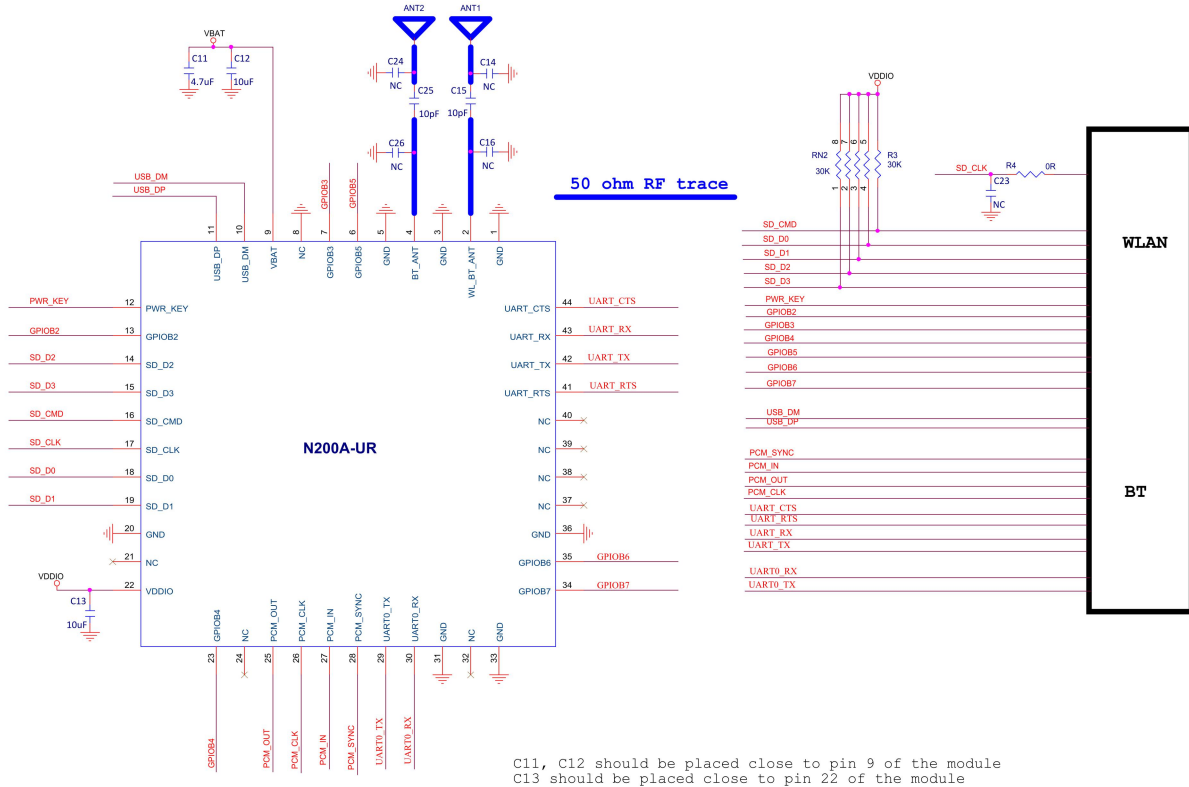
VBAT
C11
4.7uF
C12
10uF

ANT2
C24
NC
C25
10pF
C26
NC

ANT1
C14
NC
C15
10pF
C16
NC

50 ohm RF trace

USB_DM
USB_DP
GPIOB3
GPIOB5

11 USB_DP
10 USB_DM
9 VBAT
8 NC
7 GPIOB3
6 GPIOB5
5 GND
4 BT_ANT
3 GND
2 WL_BT_ANT
1 GND

PWR_KEY 12 PWR_KEY
GPIOB2 13 GPIOB2
SD_D2 14 SD_D2
SD_D3 15 SD_D3
SD_CMD 16 SD_CMD
SD_CLK 17 SD_CLK
SD_D0 18 SD_D0
SD_D1 19 SD_D1
20 GND
21 NC
VDDIO 22 VDDIO
C13
10uF

N200A-UR

UART_CTS 44 UART_CTS
UART_RX 43 UART_RX
UART_TX 42 UART_TX
UART_RTS 41 UART_RTS
NC 40
NC 39
NC 38
NC 37
GND 36
GPIOB6 35 GPIOB6
GPIOB7 34 GPIOB7

GPIOB4 23
NC 24
PCM_OUT 25
PCM_CLK 26
PCM_IN 27
PCM_SYNC 28
UART0_TX 29
UART0_RX 30
GND 31
NC 32
GND 33

GPIOB4
PCM_OUT
PCM_CLK
PCM_IN
PCM_SYNC
UART0_TX
UART0_RX

VDDIO
RN2
30K
8 7 6 5
1 2 3 4
R3
30K
SD_CLK
R4
0R
C23
NC

SD_CMD
SD_D0
SD_D1
SD_D2
SD_D3
PWR_KEY
GPIOB2
GPIOB3
GPIOB4
GPIOB5
GPIOB6
GPIOB7
USB_DM
USB_DP
PCM_SYNC
PCM_IN
PCM_OUT
PCM_CLK
UART_CTS
UART_RTS
UART_RX
UART_TX
UART0_RX
UART0_TX

WLAN
BT

C11, C12 should be placed close to pin 9 of the module
C13 should be placed close to pin 22 of the module